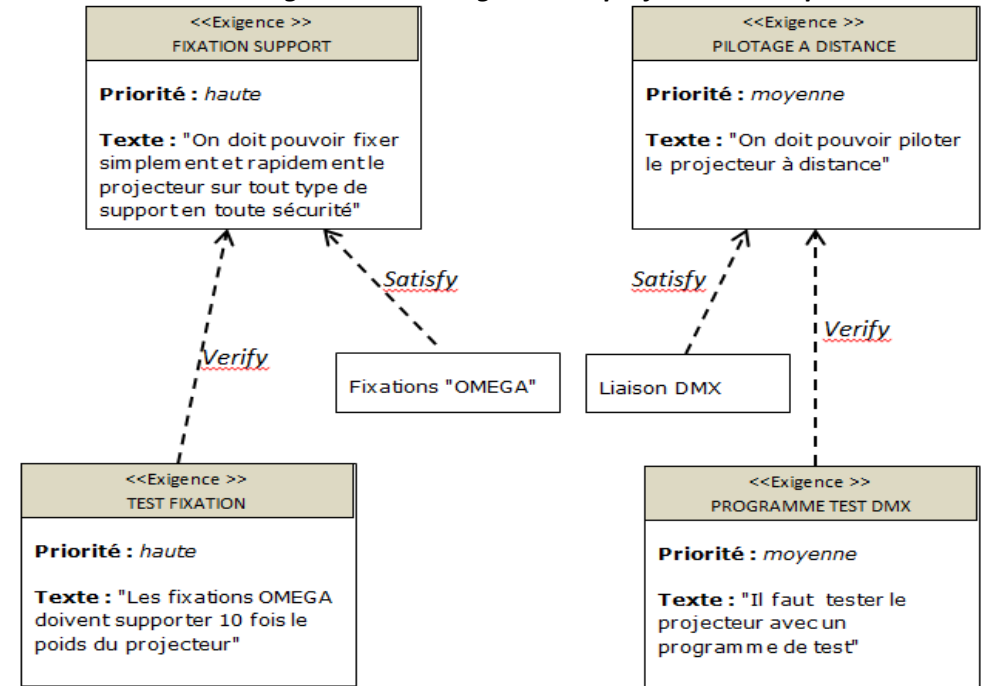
<<Exigence >>
FIXATION SUPPORT

**Priorité :** *haute*

**Texte :** "On doit pouvoir fixer simplement et rapidement le projecteur sur tout type de support en toute sécurité"

<<Exigence >>
PILOTAGE A DISTANCE

**Priorité :** *moyenne*

**Texte :** "On doit pouvoir piloter le projecteur à distance"

*Satisfy*

*Satisfy*

*Verify*

*Verify*

Fixations "OMEGA"

Liaison DMX

<<Exigence >>
TEST FIXATION

**Priorité :** *haute*

**Texte :** "Les fixations OMEGA doivent supporter 10 fois le poids du projecteur"

<<Exigence >>
PROGRAMME TEST DMX

**Priorité :** *moyenne*

**Texte :** "Il faut tester le projecteur avec un programme de test"